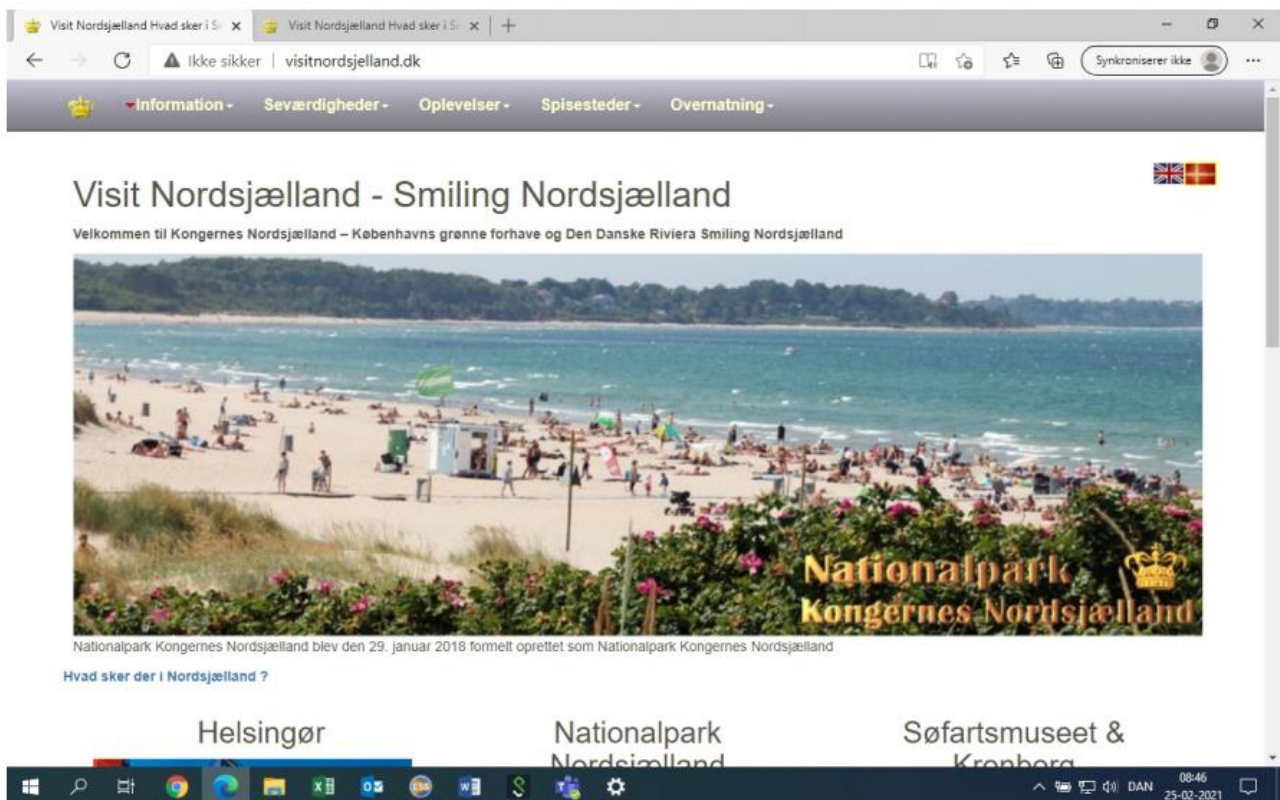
Visit Nordsjælland Hvad sker i S ×
Visit Nordsjælland Hvad sker i S ×
+

Ikke sikker | visitnordsjelland.dk

Synkroniserer ikke

Information - Seværdigheder - Oplevelser - Spisesteder - Overnatning -

Visit Nordsjælland - Smiling Nordsjælland

Velkommen til Kongernes Nordsjælland – Københavns grønne forhave og Den Danske Riviera Smiling Nordsjælland

Nationalpark
Kongernes Nordsjælland

Nationalpark Kongernes Nordsjælland blev den 29. januar 2018 formelt oprettet som Nationalpark Kongernes Nordsjælland

Hvad sker der i Nordsjælland ?

Helsingør

Nationalpark Nordsjælland

Søfartsmuseet & Kronborg

DAN 08:46 25-02-2021